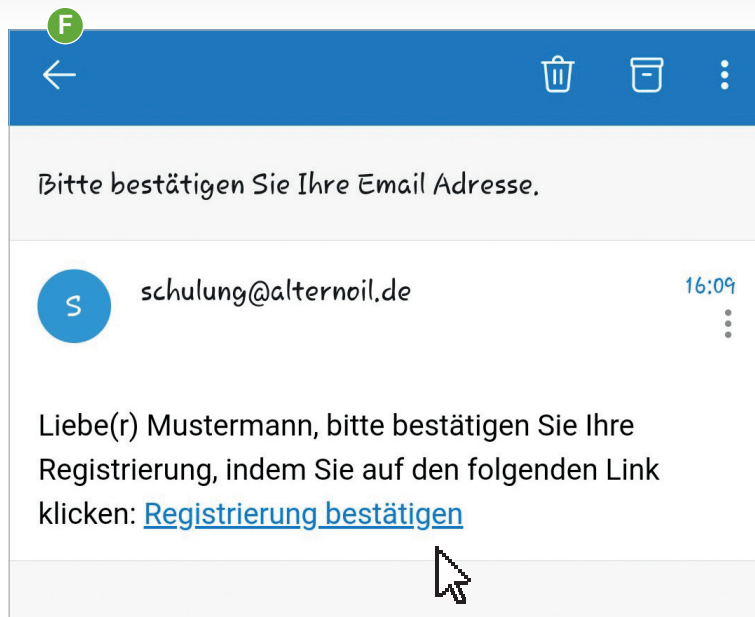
F

Bitte bestätigen Sie Ihre Email Adresse.

S

schulung@alternoil.de

16:09

Liebe(r) Mustermann, bitte bestätigen Sie Ihre Registrierung, indem Sie auf den folgenden Link klicken: Registrierung bestätigen